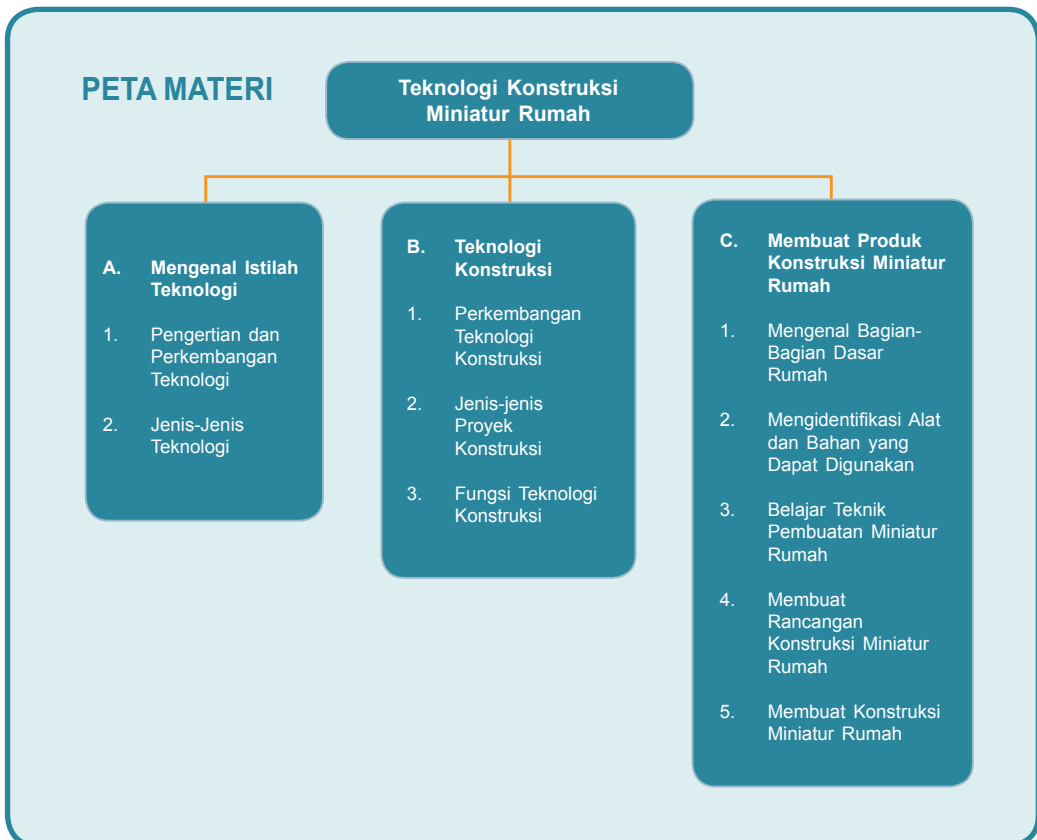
PETA MATERI

Teknologi Konstruksi Miniatur Rumah

A. Mengenal Istilah Teknologi

1. Pengertian dan Perkembangan Teknologi

2. Jenis-Jenis Teknologi

B. Teknologi Konstruksi

1. Perkembangan Teknologi Konstruksi

2. Jenis-jenis Proyek Konstruksi

3. Fungsi Teknologi Konstruksi

C. Membuat Produk Konstruksi Miniatur Rumah

1. Mengenal Bagian-Bagian Dasar Rumah

2. Mengidentifikasi Alat dan Bahan yang Dapat Digunakan

3. Belajar Teknik Pembuatan Miniatur Rumah

4. Membuat Rancangan Konstruksi Miniatur Rumah

5. Membuat Konstruksi Miniatur Rumah